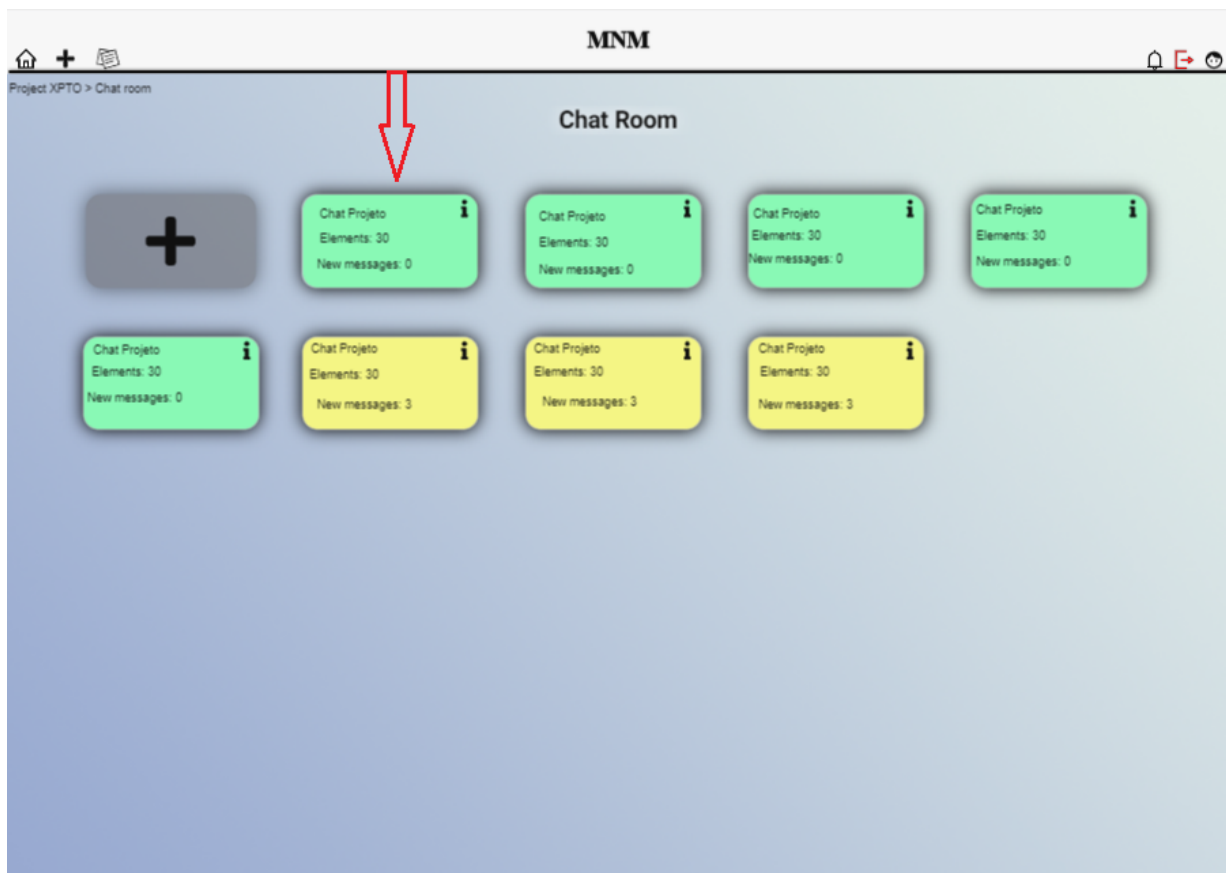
MNM

Project XPTO > Chat room

Chat Room

+

Chat Projeto i
Elements: 30
New messages: 0

Chat Projeto i
Elements: 30
New messages: 0

Chat Projeto i
Elements: 30
New messages: 0

Chat Projeto i
Elements: 30
New messages: 0

Chat Projeto i
Elements: 30
New messages: 0

Chat Projeto i
Elements: 30
New messages: 3

Chat Projeto i
Elements: 30
New messages: 3

Chat Projeto i
Elements: 30
New messages: 3